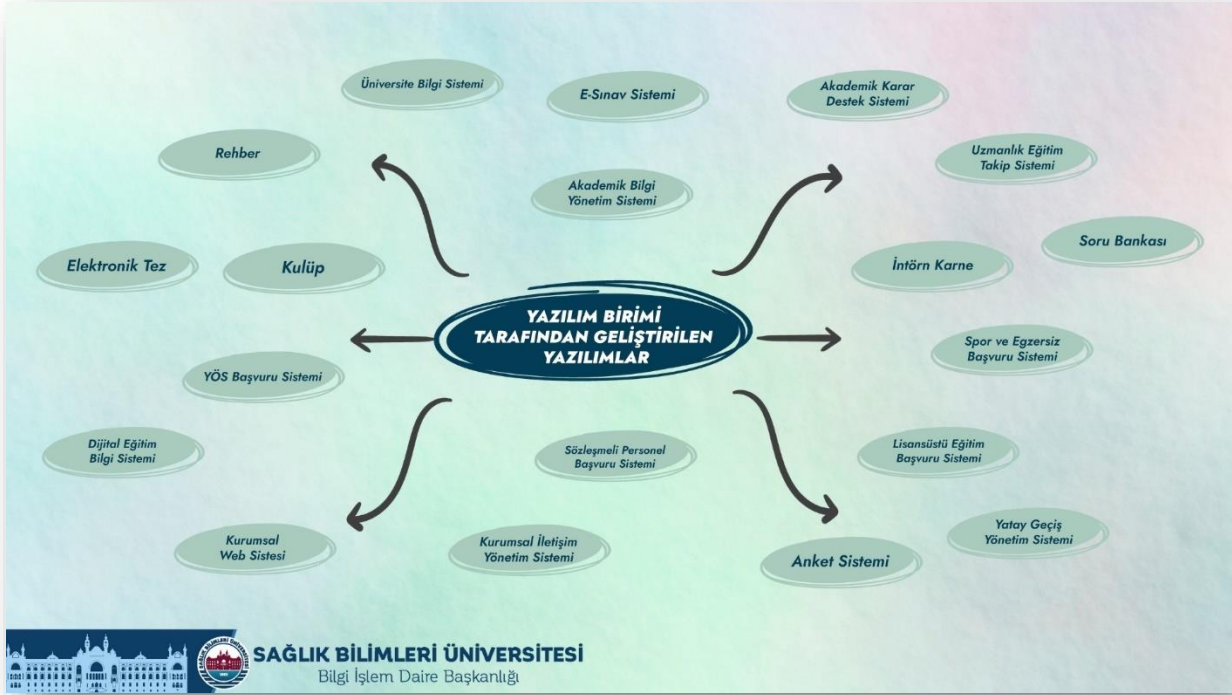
Üniversite Bilgi Sistemi

E-Sınav Sistemi

Akademik Karar Destek Sistemi

Rehber

Uzmanlık Eğitim Takip Sistemi

Akademik Bilgi Yönetim Sistemi

Soru Bankası

Elektronik Tez

Kulüp

İntörn Karne

YAZILIM BİRİMİ TARAFINDAN GELİŞTİRİLEN YAZILIMLAR

Spor ve Egzersiz Başvuru Sistemi

YÖS Başvuru Sistemi

Dijital Eğitim Bilgi Sistemi

Sözleşmeli Personel Başvuru Sistemi

Lisansüstü Eğitim Başvuru Sistemi

Yatay Geçiş Yönetim Sistemi

Kurumsal Web Sistesi

Kurumsal İletişim Yönetim Sistemi

Anket Sistemi

SAĞLIK BİLİMLERİ ÜNİVERSİTESİ
Bilgi İşlem Daire Başkanlığı